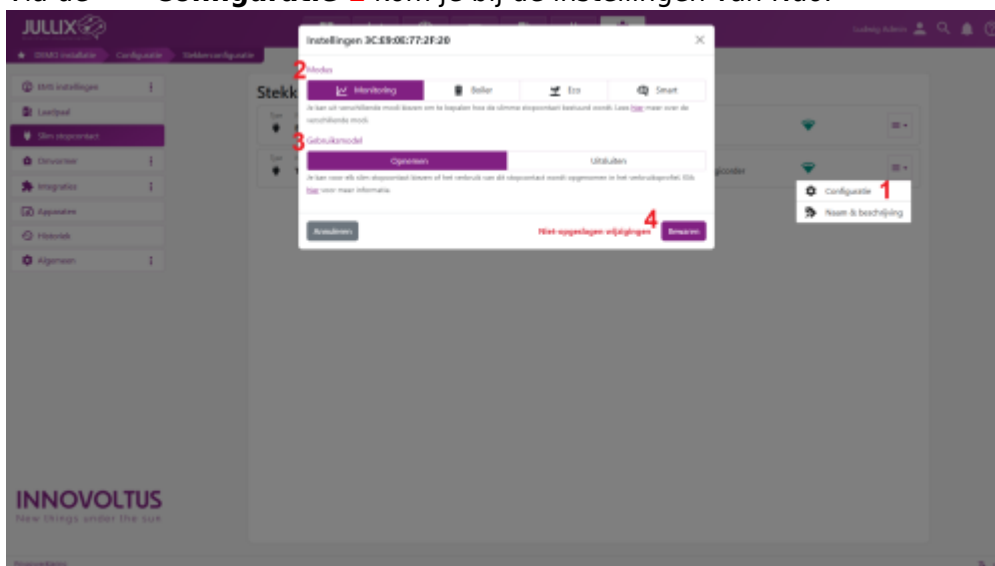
Via de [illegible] Configuratie 1 kom je bij de instellingen van deze

JULLIX

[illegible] Admin

DSMR-installatie · Configuratie · Stekkerconfiguratie

EMS instellingen

Laadpaal

Slim stopcontact

Omvormer

Integraties

Apparaten

Historiek

Algemeen

Stekk

Instellingen 3C:E9:0E:77:2F:20

2 Modus

Monitoring | Boiler | Eco | Smart

Je kan uit verschillende modi kiezen om te bepalen hoe de slimme stopcontact bestuurd wordt. Lees hier meer over de verschillende modi.

3 Gebruiksmodel

Opnemen | Uitsluiten

Je kan voor elk slim stopcontact kiezen of het verbruik van dit stopcontact wordt opgenomen in het verbruiksprofiel. Klik hier voor meer informatie.

Annuleren

Niet-opgeslagen wijzigingen 4 Bewaren

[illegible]corder

Configuratie 1

Naam & beschrijving

INNOVOLTUS
New things under the sun